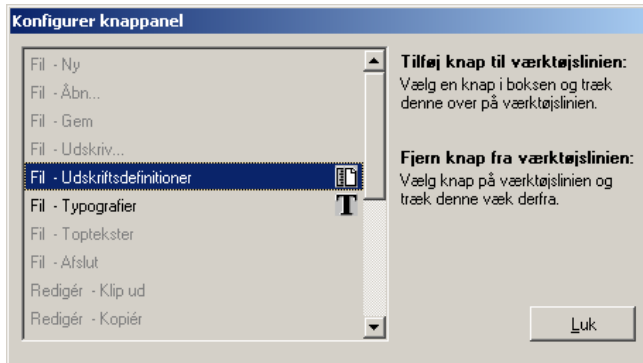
Konfigurer knappanel

Fil - Ny
Fil - Åbn...
Fil - Gem
Fil - Udskriv...
Fil - Udskriftsdefinitioner
Fil - Typografier
Fil - Toptekster
Fil - Afslut
Redigér - Klip ud
Redigér - Kopiér

Tilføj knap til værktøjslinien:
Vælg en knap i boksen og træk denne over på værktøjslinien.

Fjern knap fra værktøjslinien:
Vælg knap på værktøjslinien og træk denne væk derfra.

Luk